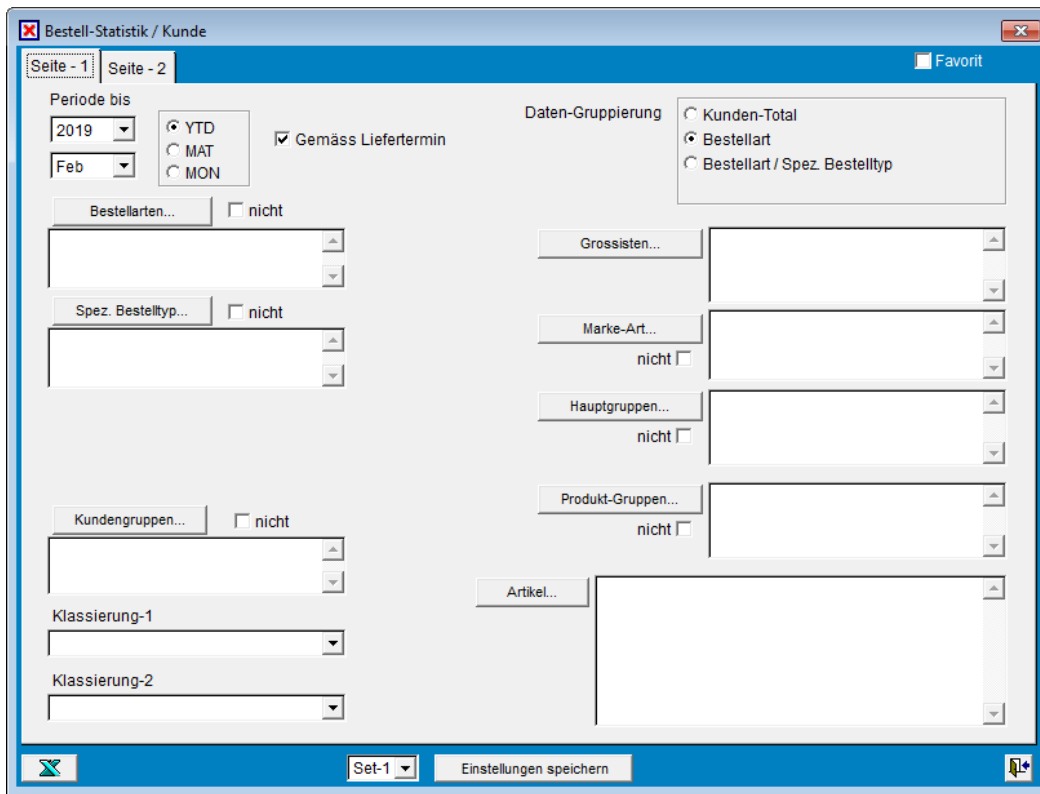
Bestell-Statistik / Kunde

Seite - 1
Seite - 2

Favorit

Periode bis
2019
Feb
YTD
MAT
MON
Gemäss Liefertermin

Daten-Gruppierung
Kunden-Total
Bestellart
Bestellart / Spez. Bestelltyp

Bestellarten...
nicht

Grossisten...

Spez. Bestelltyp...
nicht

Marke-Art...
nicht

Hauptgruppen...
nicht

Produkt-Gruppen...
nicht

Kundengruppen...
nicht

Artikel...

Klassierung-1

Klassierung-2

Set-1
Einstellungen speichern